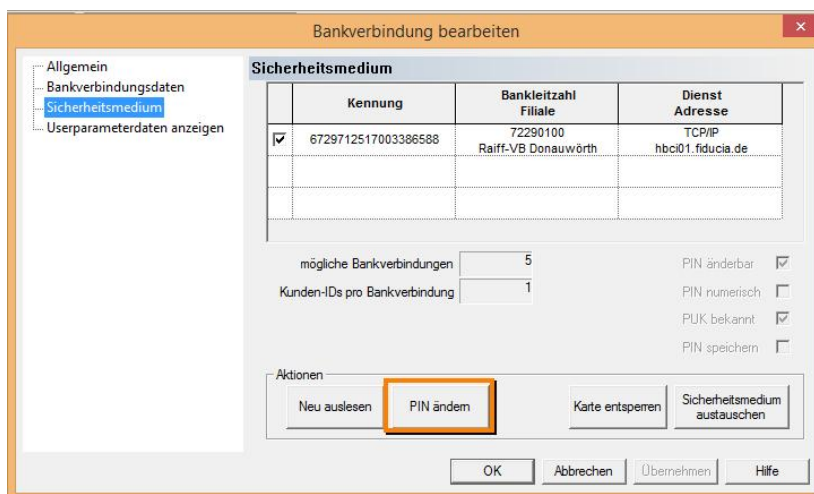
Bankverbindung bearbeiten

Allgemein
Bankverbindungsdaten
Sicherheitsmedium
Userparameterdaten anzeigen

Sicherheitsmedium

| | Kennung | Bankleitzahl Filiale | Dienst Adresse |
|---|---|---|---|
| ☑ | 6729712517003386588 | 72290100 Raiff-VB Donauwörth | TCP/IP hbci01.fiducia.de |
| | | | |
| | | | |

mögliche Bankverbindungen 5
Kunden-IDs pro Bankverbindung 1

PIN änderbar
PIN numerisch
PUK bekannt
PIN speichern

Aktionen
Neu auslesen
PIN ändern
Karte entsperren
Sicherheitsmedium austauschen

OK
Abbrechen
Übernehmen
Hilfe